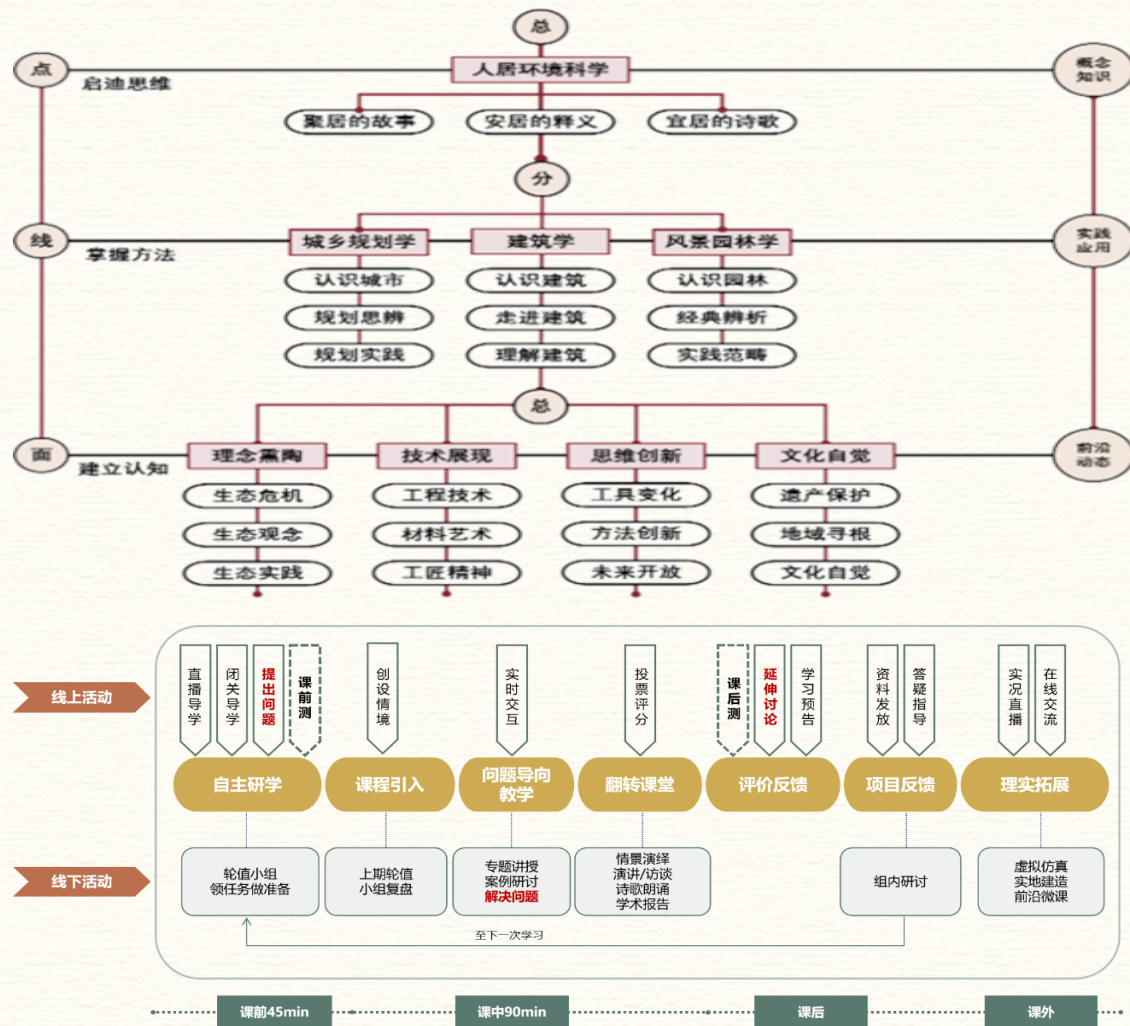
总

点 启迪思维

人居环境科学

概念知识

聚居的故事 安居的释义 宜居的诗歌

分

线 掌握方法

城乡规划学 建筑学 风景园林学

实践应用

认识城市 规划思辨 规划实践

认识建筑 走进建筑 理解建筑

认识园林 经典辨析 实践范畴

总

面 建立认知

理念熏陶 技术展现 思维创新 文化自觉

前沿动态

生态危机 生态观念 生态实践

工程技术 材料艺术 工匠精神

工具变化 方法创新 未来开放

遗产保护 地域寻根 文化自觉

线上活动

直播导学 闭关导学 提出问题 课前测

创设情境

实时交互

投票评分

课后测 延伸讨论 学习预告

资料发放 答疑指导

实况直播 在线交流

自主研学 课程引入 问题导向教学 翻转课堂 评价反馈 项目反馈 理实拓展

线下活动

轮值小组 领任务做准备

上期轮值 小组复盘

专题讲授 案例研讨 解决问题

情景演绎 演讲/访谈 诗歌朗诵 学术报告

组内研讨

虚拟仿真 实地建造 前沿微课

至下一次学习

课前45min 课中90min 课后 课外